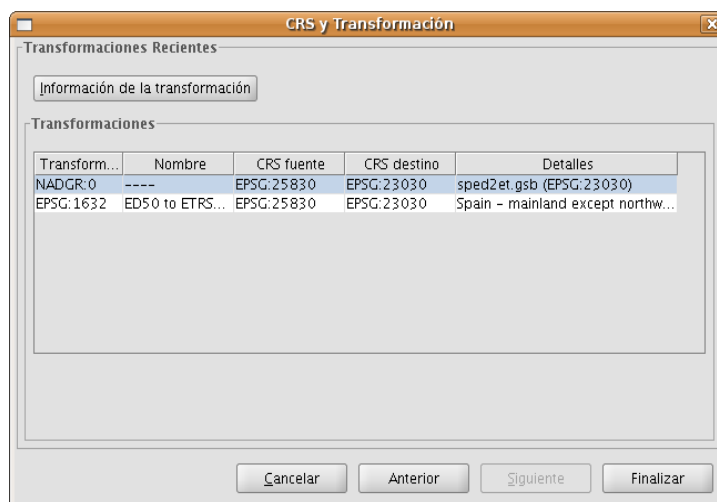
CRS y Transformación

Transformaciones Recientes

Información de la transformación

Transformaciones

| Transform... | Nombre | CRS fuente | CRS destino | Detalles |
|---|---|---|---|---|
| NADGR:0 | ---- | EPSG:25830 | EPSG:23030 | sped2et.gsb (EPSG:23030) |
| EPSG:1632 | ED50 to ETRS... | EPSG:25830 | EPSG:23030 | Spain - mainland except northw... |

Cancelar Anterior Siguiente Finalizar